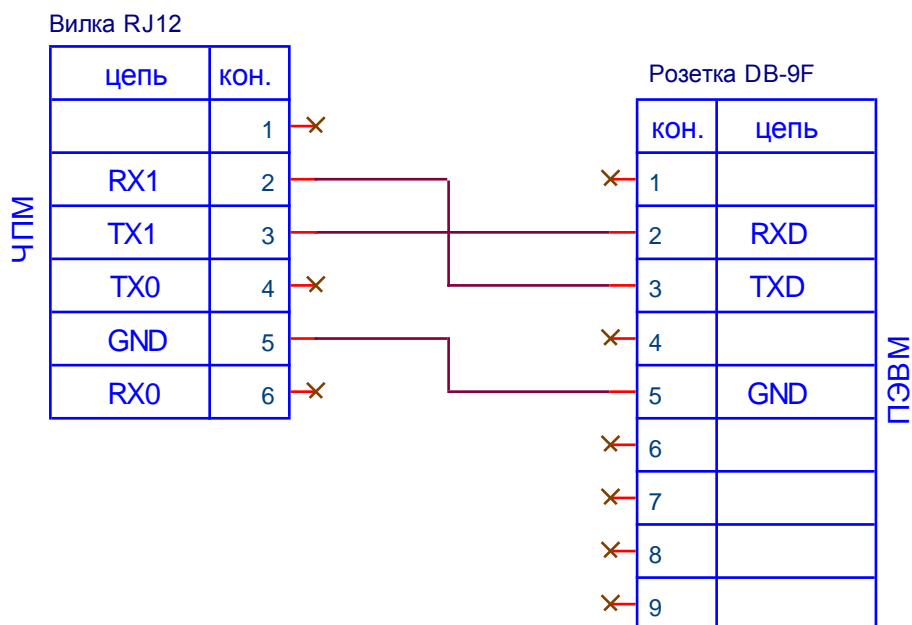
Вилка RJ12

| цепь | кон. |
|---|---|
| | 1 |
| RX1 | 2 |
| TX1 | 3 |
| TX0 | 4 |
| GND | 5 |
| RX0 | 6 |

ЧПМ

Розетка DB-9F

| кон. | цепь |
|---|---|
| 1 | |
| 2 | RXD |
| 3 | TXD |
| 4 | |
| 5 | GND |
| 6 | |
| 7 | |
| 8 | |
| 9 | |

ПЭВМ